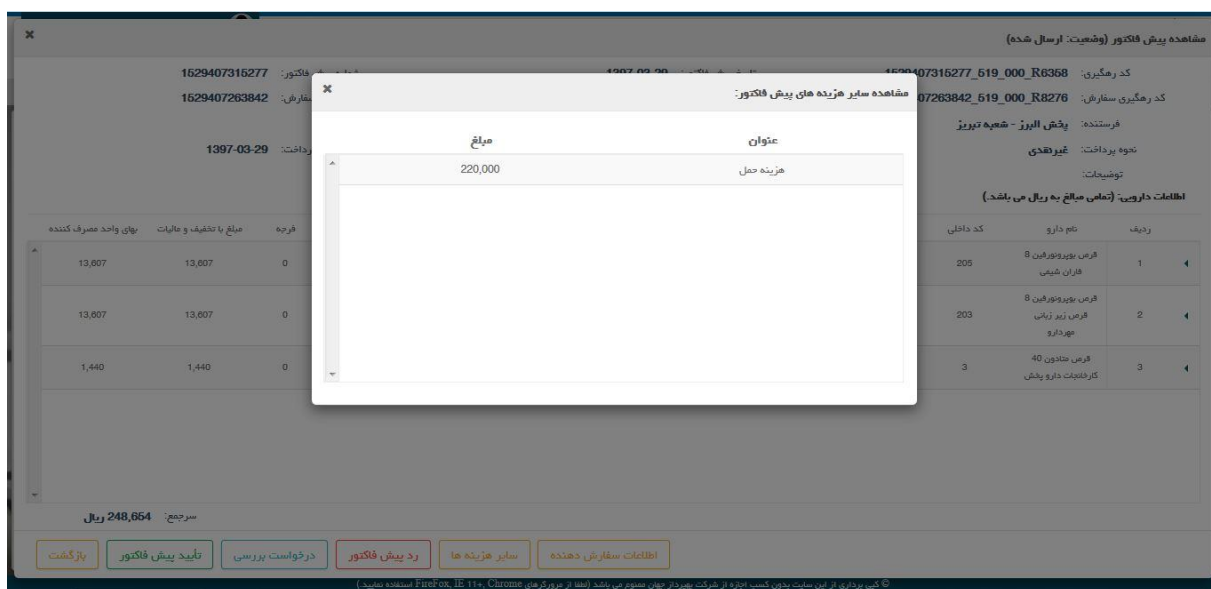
مشاهده پیش فاکتور (وضعیت: ارسال شده)

کد رهگیری: 1529407315277_519_000_R6358
کد رهگیری سفارش: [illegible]07263842_519_000_R8276
فرستنده: پخش البرز - شعبه تبریز
نحوه پرداخت: غیرنقدی
توضیحات:
اطلاعات دارویی: (تمامی مبالغ به ریال می باشد.)

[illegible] فاکتور: 1529407315277
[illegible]سفارش: 1529407263842
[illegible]رداخت: 1397-03-29

مشاهده سایر هزینه های پیش فاکتور:

| عنوان | مبلغ |
|---|---|
| هزینه حمل | 220,000 |

| ردیف | نام دارو | کد داخلی | فرجه | مبلغ با تخفیف و مالیات | بهای واحد مصرف کننده |
|---|---|---|---|---|---|
| 1 | قرص بوپرونورفین 8 فاران شیمی | 205 | 0 | 13,607 | 13,607 |
| 2 | قرص بوپرونورفین 8 قرص زیر زبانی مهردارو | 203 | 0 | 13,607 | 13,607 |
| 3 | قرص متادون 40 کارخانجات دارو پخش | 3 | 0 | 1,440 | 1,440 |

سرجمع: 248,654 ریال

اطلاعات سفارش دهنده | سایر هزینه ها | رد پیش فاکتور | درخواست بررسی | تأیید پیش فاکتور | بازگشت

© کپی برداری از این سایت بدون کسب اجازه از شرکت بهپرداز جهان ممنوع می باشد (لطفا از مرورگرهای FireFox, IE 11+, Chrome استفاده نمایید.)